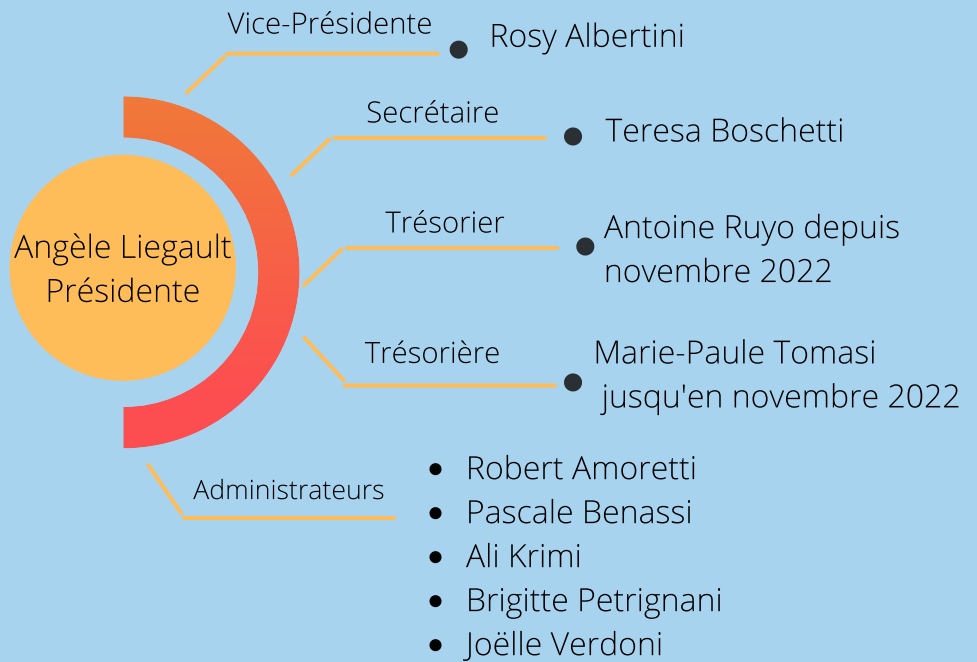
Angèle Liegault
Présidente

Vice-Présidente
Rosy Albertini

Secrétaire
Teresa Boschetti

Trésorier
Antoine Ruyo depuis novembre 2022

Trésorière
Marie-Paule Tomasi jusqu'en novembre 2022

Administrateurs
- Robert Amoretti
- Pascale Benassi
- Ali Krimi
- Brigitte Petrignani
- Joëlle Verdoni